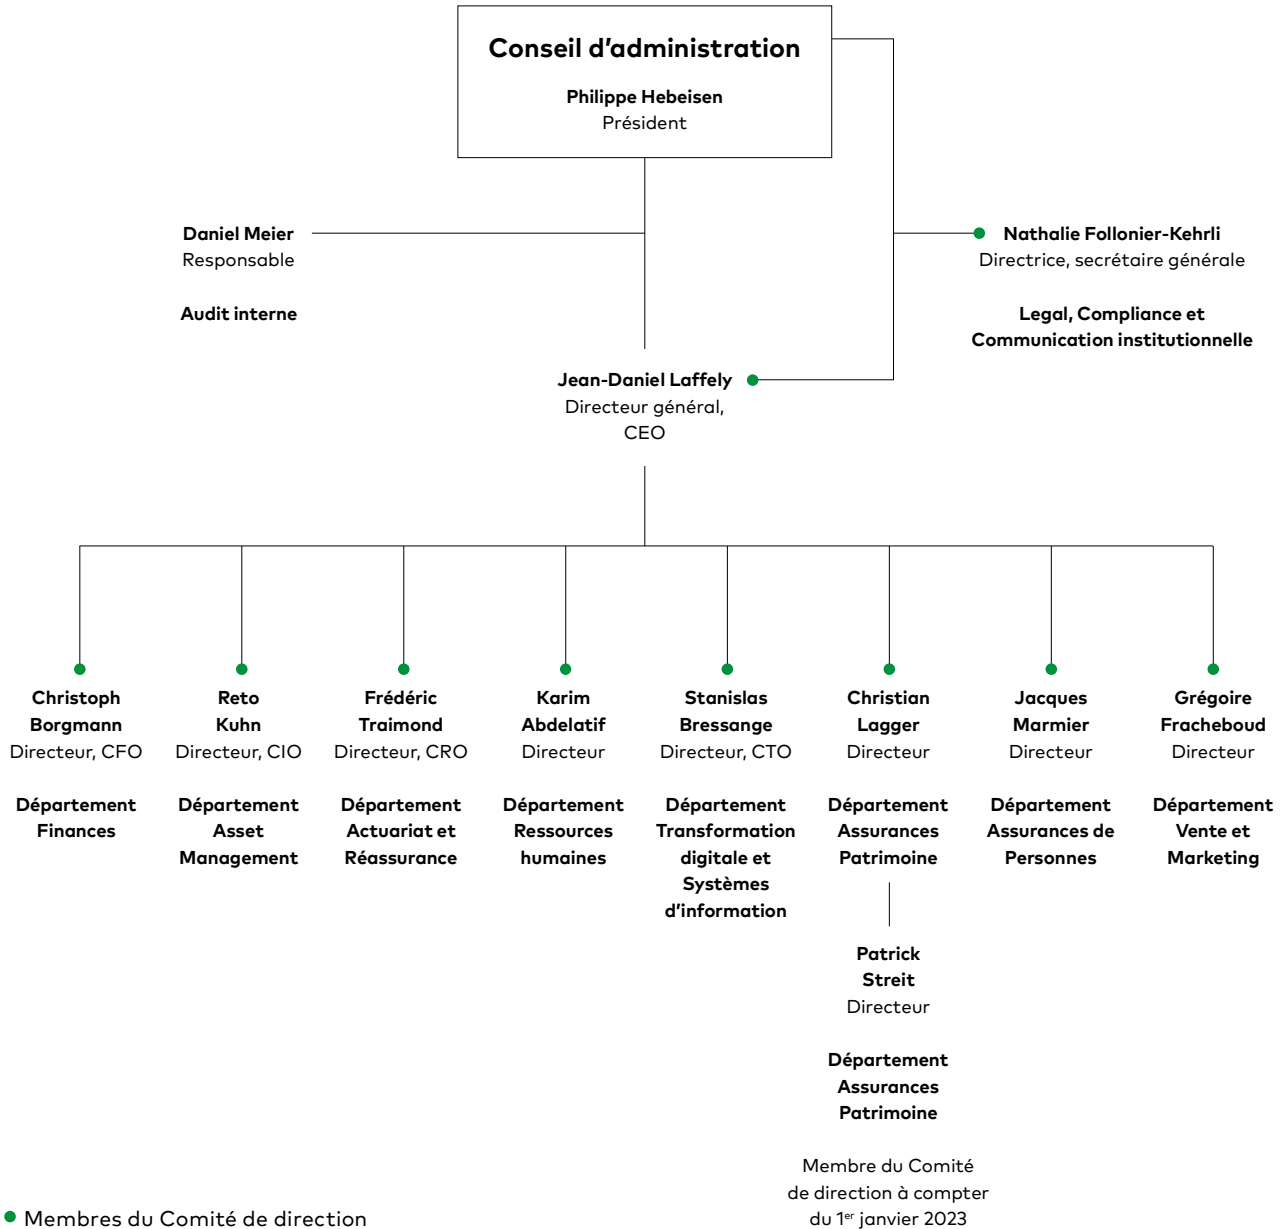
Conseil d'administration

Philippe Hebeisen
Président

Daniel Meier
Responsable

Audit interne

Nathalie Follonier-Kehrli
Directrice, secrétaire générale

Legal, Compliance et Communication institutionnelle

Jean-Daniel Laffely
Directeur général, CEO

Christoph Borgmann
Directeur, CFO

Département Finances

Reto Kuhn
Directeur, CIO

Département Asset Management

Frédéric Traimond
Directeur, CRO

Département Actuariat et Réassurance

Karim Abdelatif
Directeur

Département Ressources humaines

Stanislas Bressange
Directeur, CTO

Département Transformation digitale et Systèmes d'information

Christian Lagger
Directeur

Département Assurances Patrimoine

Jacques Marmier
Directeur

Département Assurances de Personnes

Grégoire Fracheboud
Directeur

Département Vente et Marketing

Patrick Streit
Directeur

Département Assurances Patrimoine

Membre du Comité de direction à compter du 1$^{er}$ janvier 2023

Membres du Comité de direction